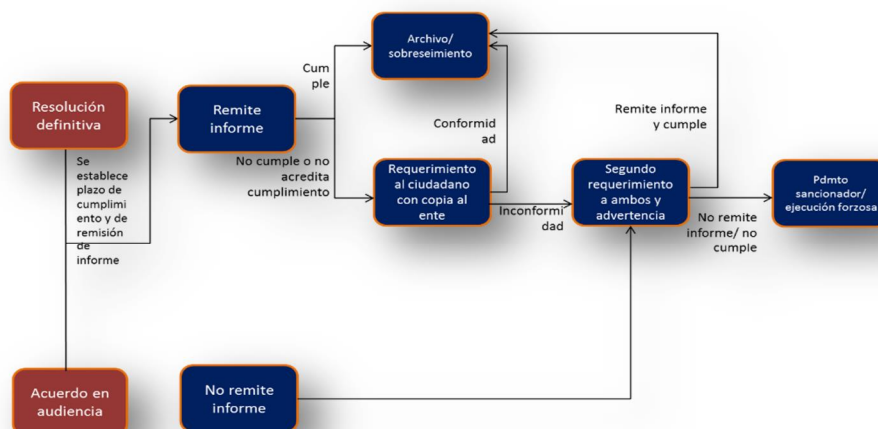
Resolución definitiva

Se establece plazo de cumplimiento y de remisión de informe

Remite informe

Cumple

Archivo/ sobreseimiento

No cumple o no acredita cumplimiento

Requerimiento al ciudadano con copia al ente

Conformidad

Inconformidad

Segundo requerimiento a ambos y advertencia

Remite informe y cumple

No remite informe/ no cumple

Pdmto sancionador/ ejecución forzosa

Acuerdo en audiencia

No remite informe